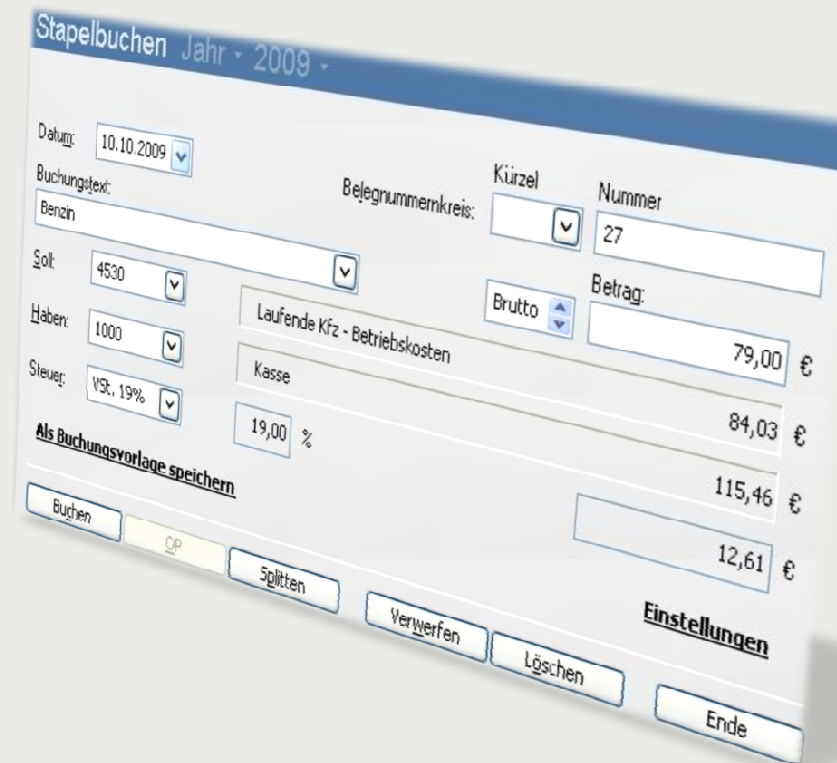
Stapelbuchen Jahr - 2009 -

Datum: 10.10.2009
Buchungstext:
Benzin
Belegnummernkreis:
Kürzel
Nummer
27
Soll: 4530
Haben: 1000
Steuer: VSt. 19%
Brutto
Betrag:
Laufende Kfz - Betriebskosten
79,00 €
Kasse
84,03 €
19,00 %
Als Buchungsvorlage speichern
115,46 €
12,61 €
Buchen
OP
Splitten
Verwerfen
Löschen
Einstellungen
Ende